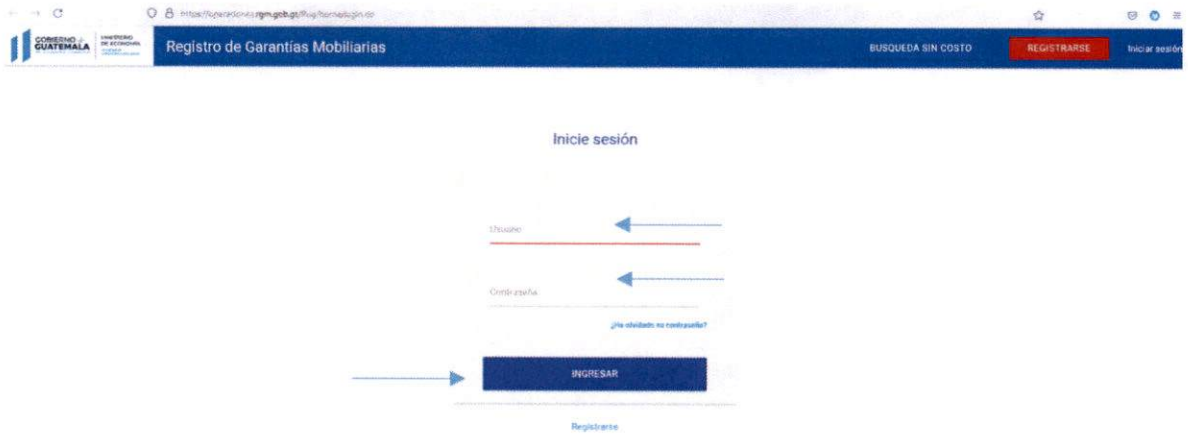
https://operaciones.rgm.gob.gt/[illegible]

GOBIERNO de GUATEMALA

MINISTERIO DE ECONOMÍA

Registro de Garantías Mobiliarias

BUSQUEDA SIN COSTO

REGISTRARSE

Iniciar sesión

Inicie sesión

Usuario

Contraseña

¿Ha olvidado su contraseña?

INGRESAR

Registrarse